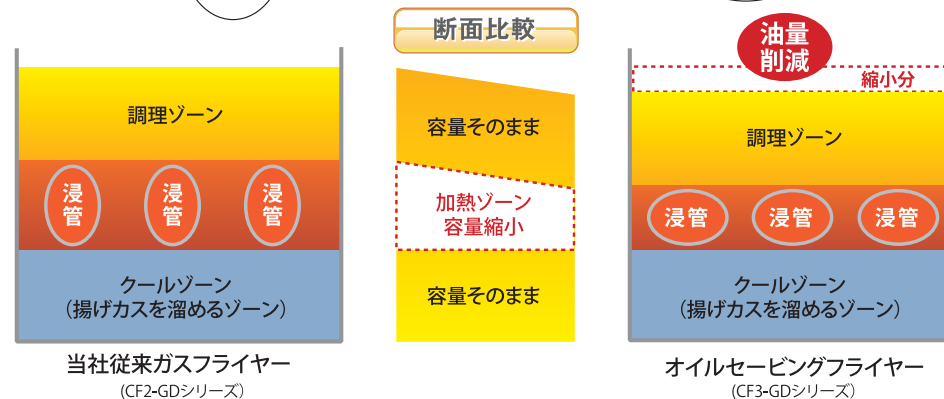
調理ゾーン

浸管

浸管

浸管

クールゾーン
（揚げカスを溜めるゾーン）

当社従来ガスフライヤー
（CF2-GDシリーズ）

断面比較

容量そのまま

加熱ゾーン
容量縮小

容量そのまま

油量
削減

縮小分

調理ゾーン

浸管

浸管

浸管

クールゾーン
（揚げカスを溜めるゾーン）

オイルセービングフライヤー
（CF3-GDシリーズ）